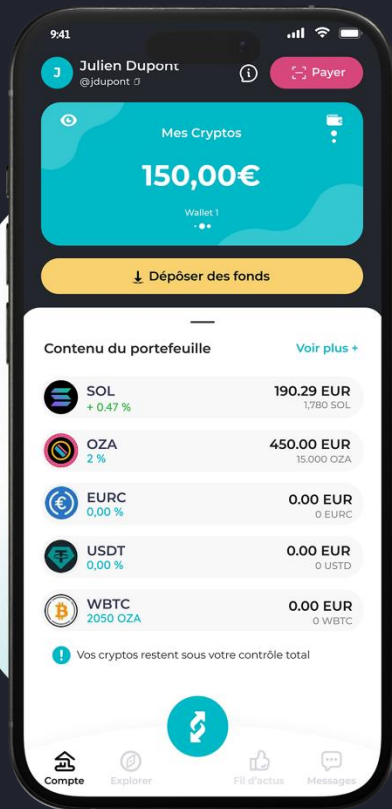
9:41

J Julien Dupont
@jdupont

Payer

Mes Cryptos
150,00€
Wallet 1

Déposer des fonds

Contenu du portefeuille
Voir plus +

SOL
+ 0.47 %
190.29 EUR
1,780 SOL

OZA
2 %
450.00 EUR
15.000 OZA

EURC
0,00 %
0.00 EUR
0 EURC

USDT
0,00 %
0.00 EUR
0 USTD

WBTC
2050 OZA
0.00 EUR
0 WBTC

Vos cryptos restent sous votre contrôle total

Compte
Explorer
Fil d'actus
Messages